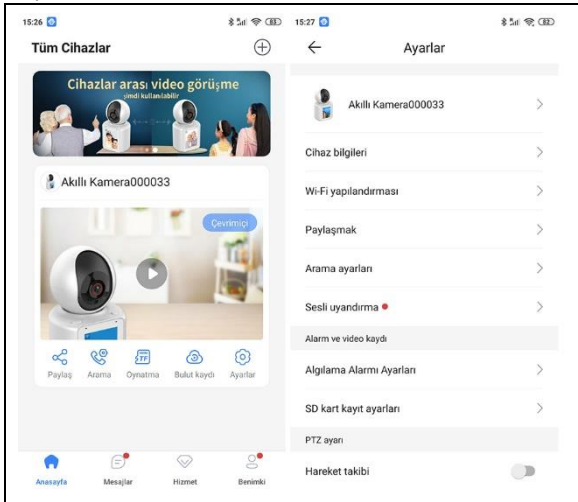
15:26

Tüm Cihazlar

Cihazlar arası video görüşme
şimdi kullanılabilir

Akıllı Kamera000033

Çevrimiçi

Paylaş Arama Oynatma Bulut kaydı Ayarlar

Anasayfa Mesajlar Hizmet Benimki

15:27

Ayarlar

Akıllı Kamera000033

Cihaz bilgileri

Wi-Fi yapılandırması

Paylaşmak

Arama ayarları

Sesli uyandırma

Alarm ve video kaydı

Algılama Alarmı Ayarları

SD kart kayıt ayarları

PTZ ayarı

Hareket takibi